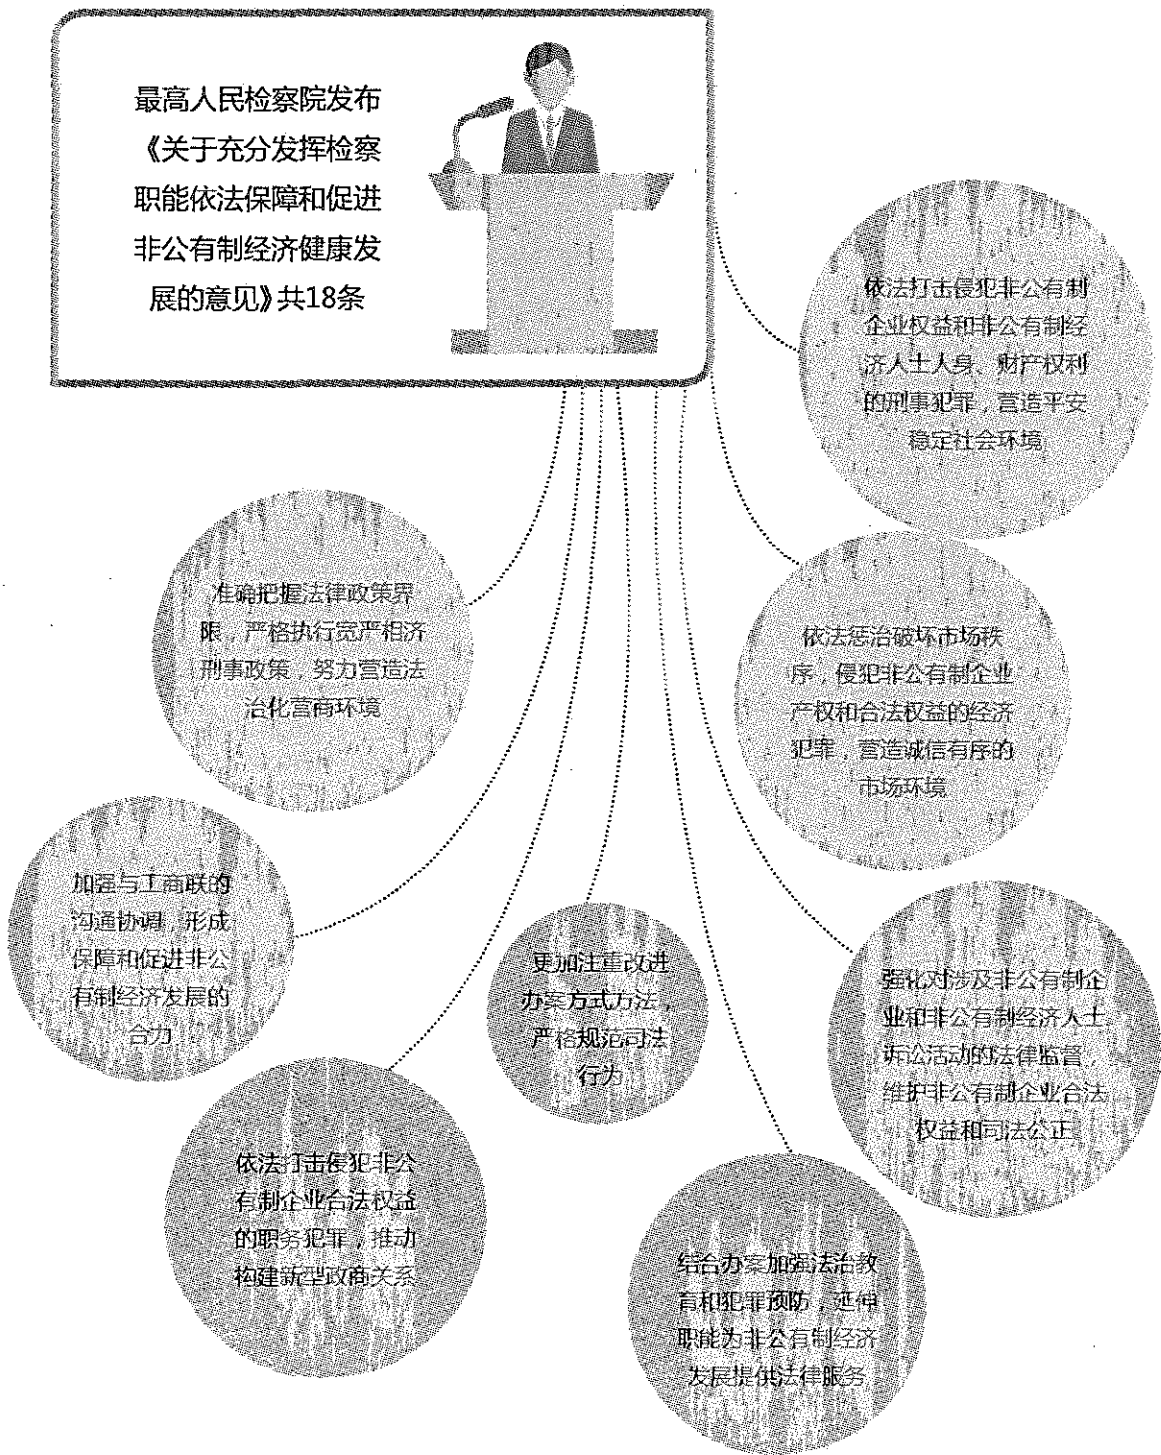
最高人民检察院发布《关于充分发挥检察职能依法保障和促进非公有制经济健康发展的意见》共18条

依法打击侵犯非公有制企业权益和非公有制经济人士人身、财产权利的刑事犯罪，营造平安稳定社会环境

准确把握法律政策界限，严格执行宽严相济刑事政策，努力营造法治化营商环境

依法惩治破坏市场秩序，侵犯非公有制企业产权和合法权益的经济犯罪，营造诚信有序的市场环境

加强与工商联的沟通协调，形成保障和促进非公有制经济发展的合力

更加注重改进办案方式方法，严格规范司法行为

强化对涉及非公有制企业和非公有制经济人士诉讼活动的法律监督，维护非公有制企业合法权益和司法公正

依法打击侵犯非公有制企业合法权益的职务犯罪，推动构建新型政商关系

结合办案加强法治教育和犯罪预防，延伸职能为非公有制经济发展提供法律服务